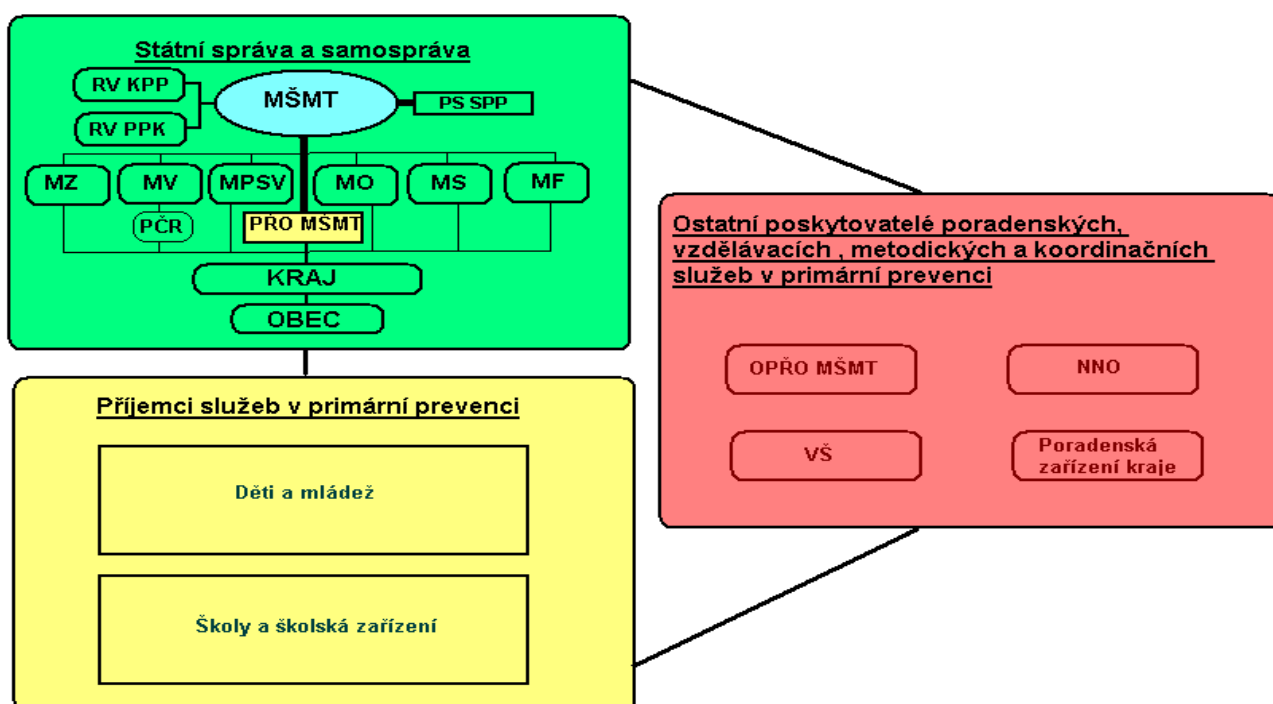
Státní správa a samospráva

RV KPP

RV PPK

MŠMT

PS SPP

MZ

MV

MPSV

MO

MS

MF

PČR

PŘO MŠMT

KRAJ

OBEC

Ostatní poskytovatelé poradenských, vzdělávacích , metodických a koordinačních služeb v primární prevenci

OPŘO MŠMT

NNO

VŠ

Poradenská zařízení kraje

Příjemci služeb v primární prevenci

Děti a mládež

Školy a školská zařízení